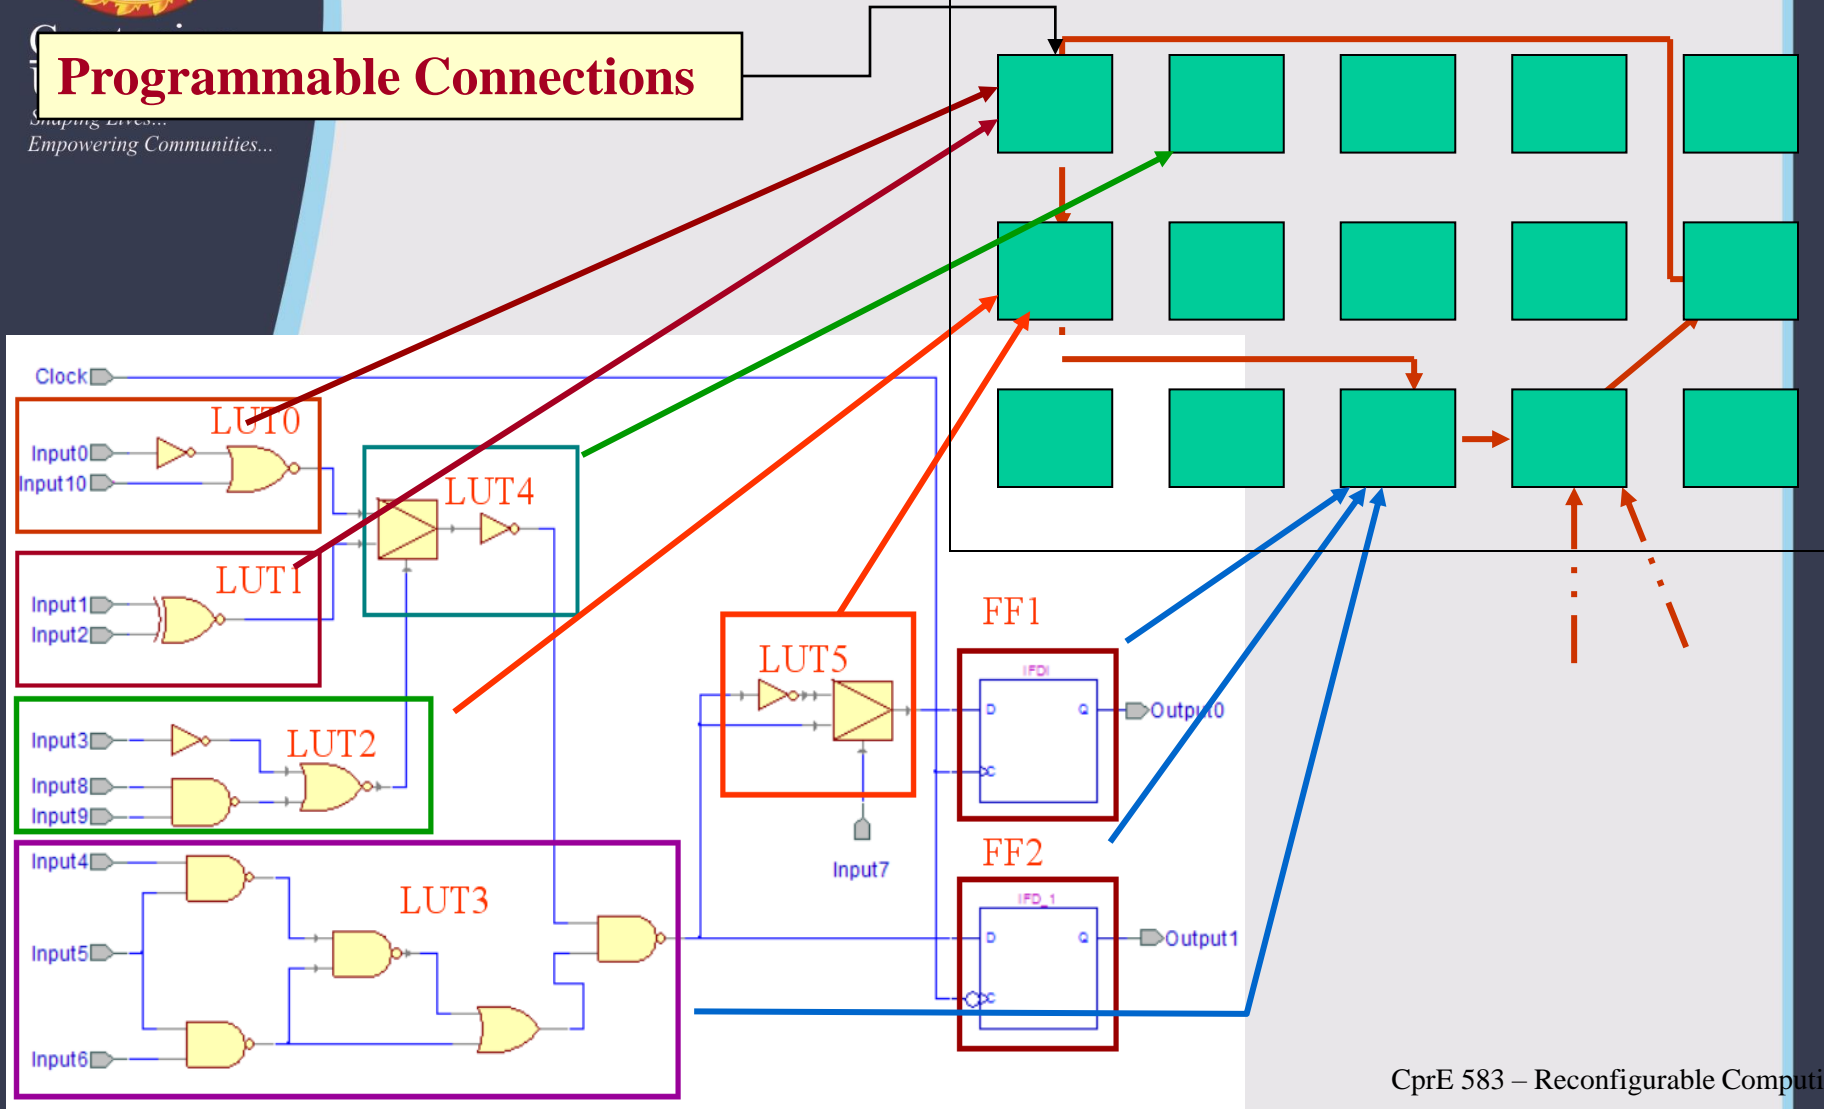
Programmable Connections

Shaping Lives...
Empowering Communities...

Clock

LUT0
Input0
Input10

LUT4

LUT1
Input1
Input2

Input3
LUT2
Input8
Input9

Input4
LUT3
Input5
Input6

LUT5
Input7

FF1
IFDI
D
Q
C
Output0

FF2
IFD_1
D
Q
C
Output1

CprE 583 – Reconfigurable Computi